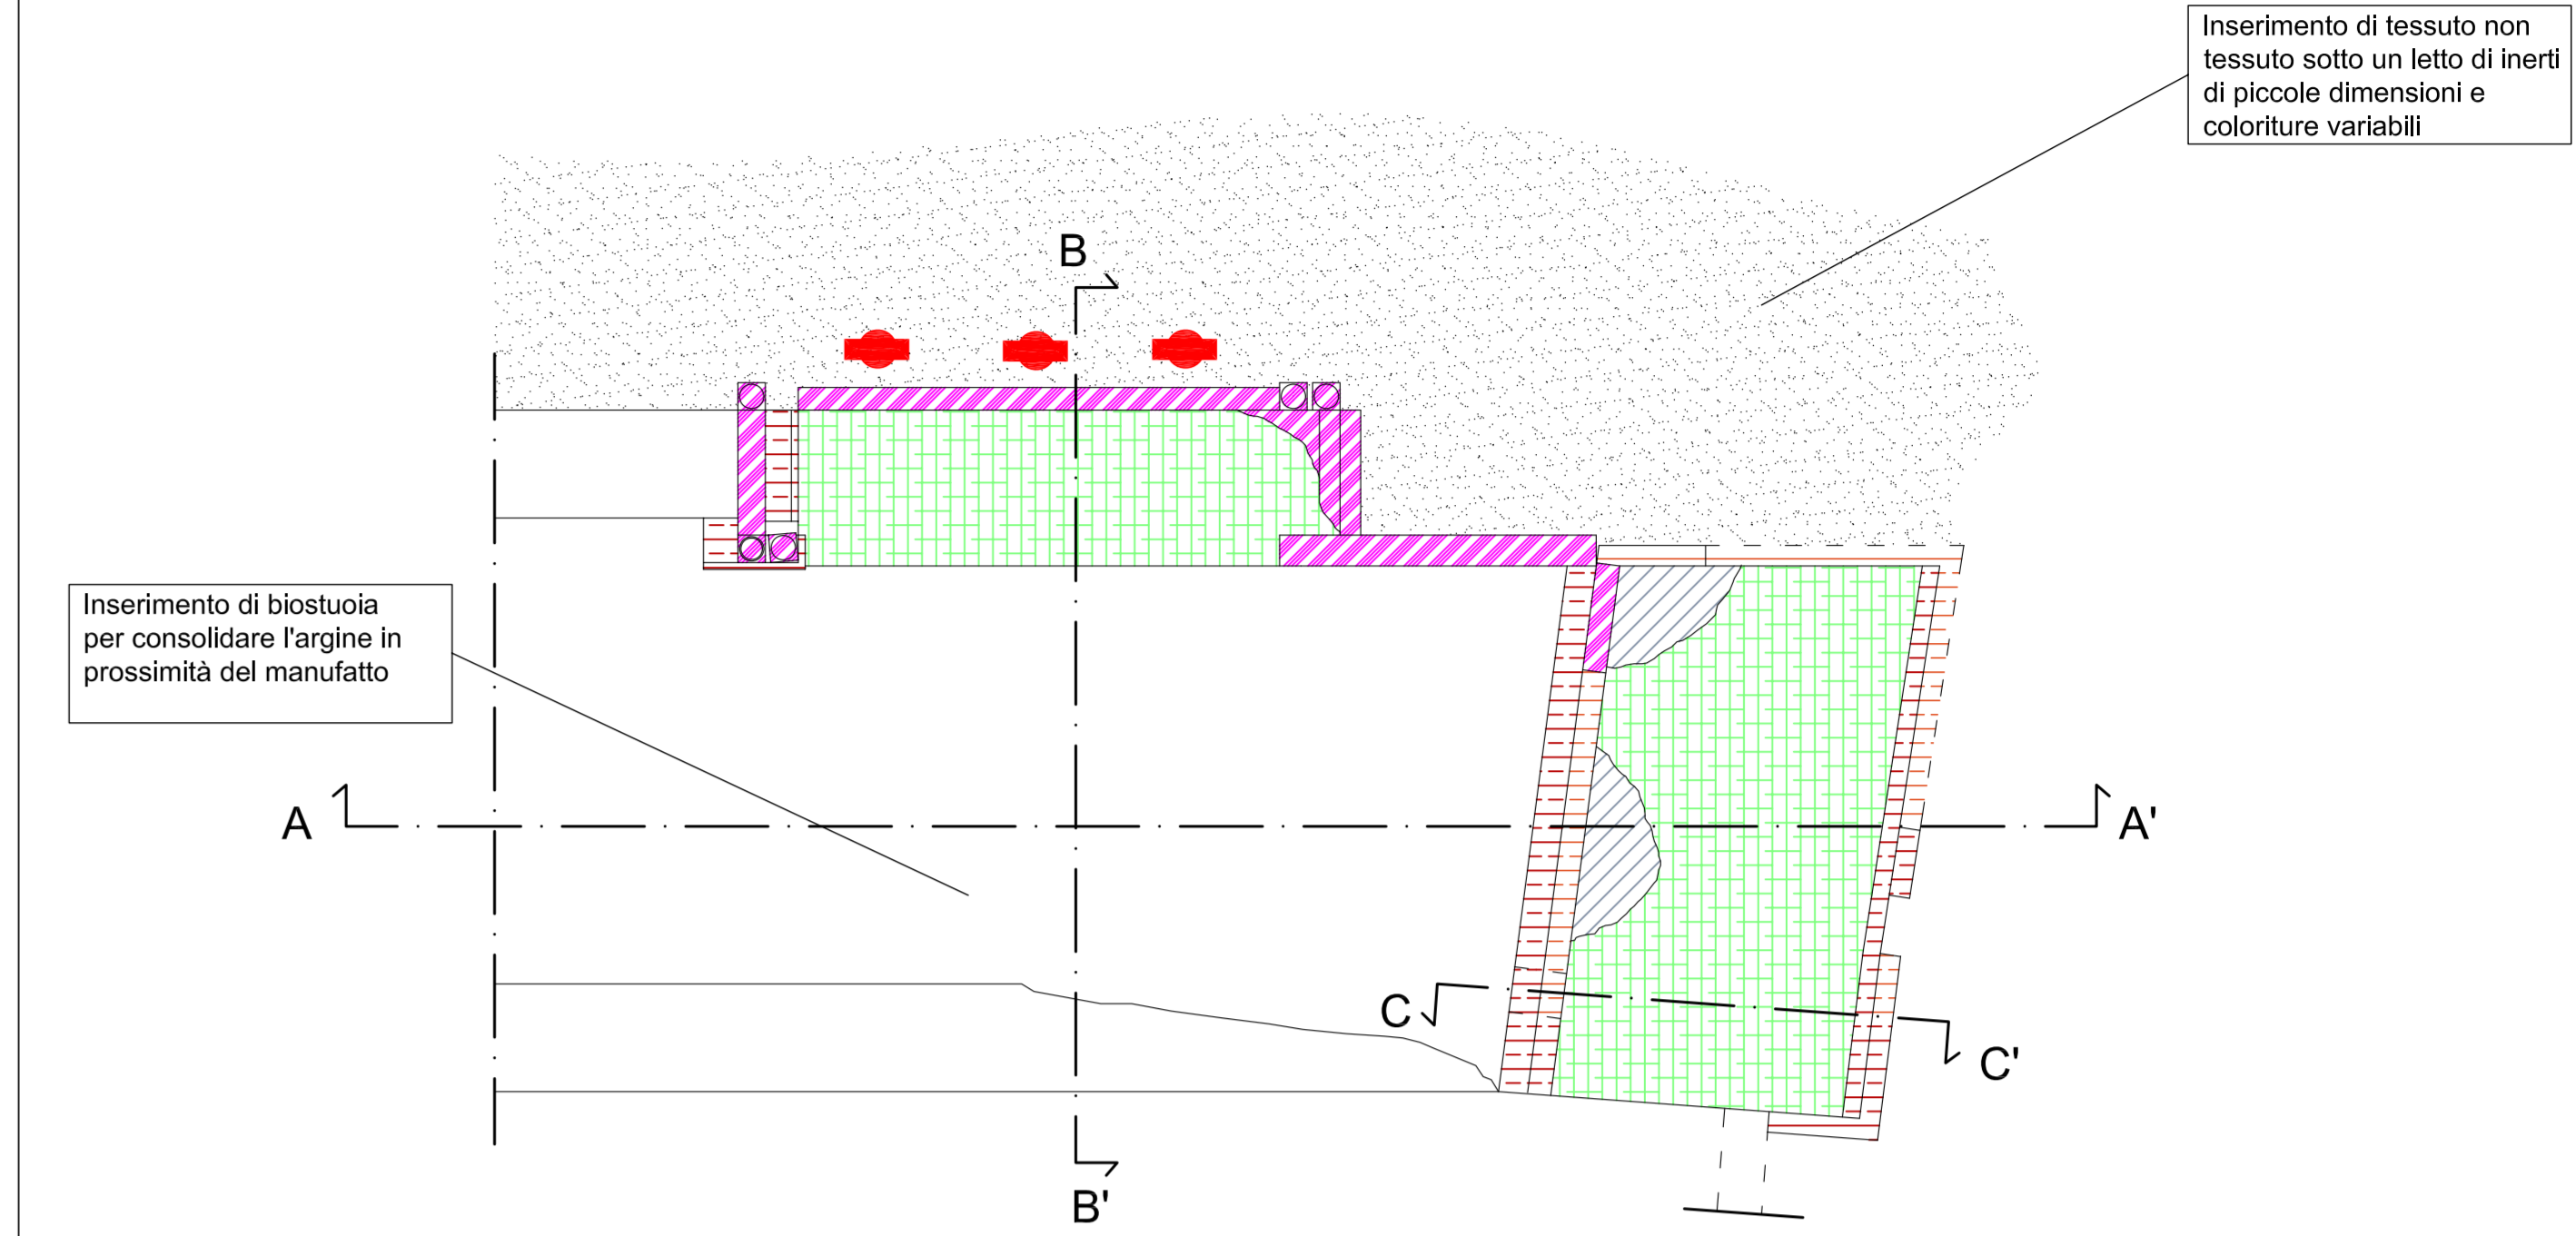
Inserimento di tessuto non tessuto sotto un letto di inerti di piccole dimensioni e coloriture variabili

B

Inserimento di biostuoia per consolidare l'argine in prossimità del manufatto

A

A'

C

C'

B'